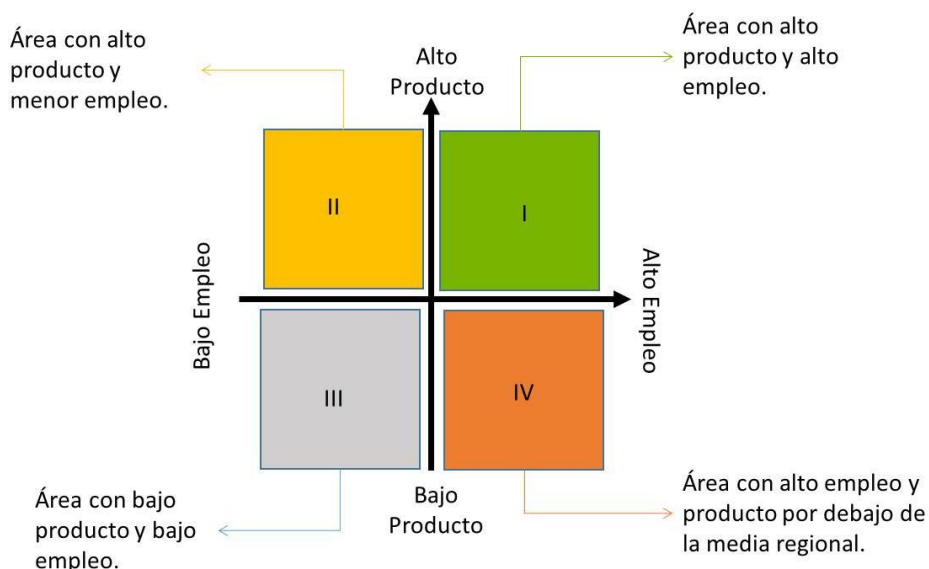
Área con alto producto y menor empleo.

Alto Producto

Área con alto producto y alto empleo.

II

I

Bajo Empleo

Alto Empleo

III

IV

Área con bajo producto y bajo empleo.

Bajo Producto

Área con alto empleo y producto por debajo de la media regional.